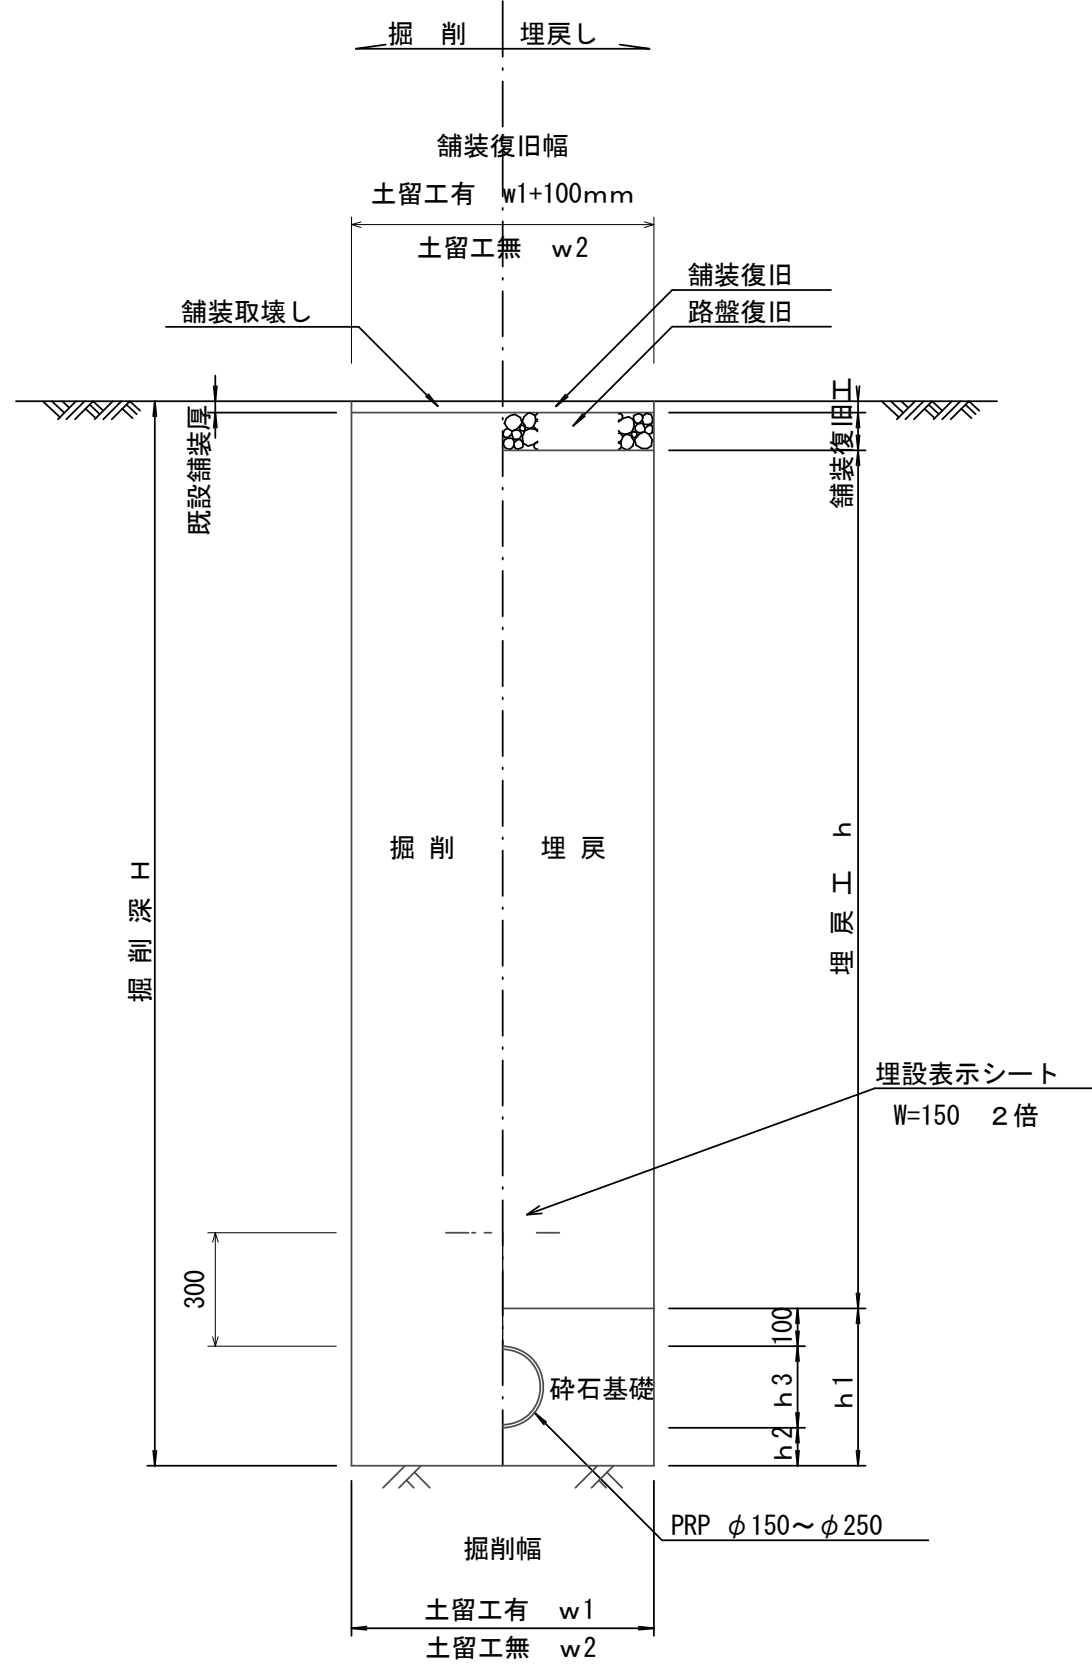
掘　削　埋戻し

舗装復旧幅

土留工有　w1+100mm

土留工無　w2

舗装復旧

路盤復旧

舗装取壊し

既設舗装厚

舗装復旧工

掘削　埋戻

掘削深 H

埋戻工 h

埋設表示シート
W=150　2倍

300

100

h3

h1

h2

砕石基礎

PRP　$\phi$150〜$\phi$250

掘削幅

土留工有　w1

土留工無　w2